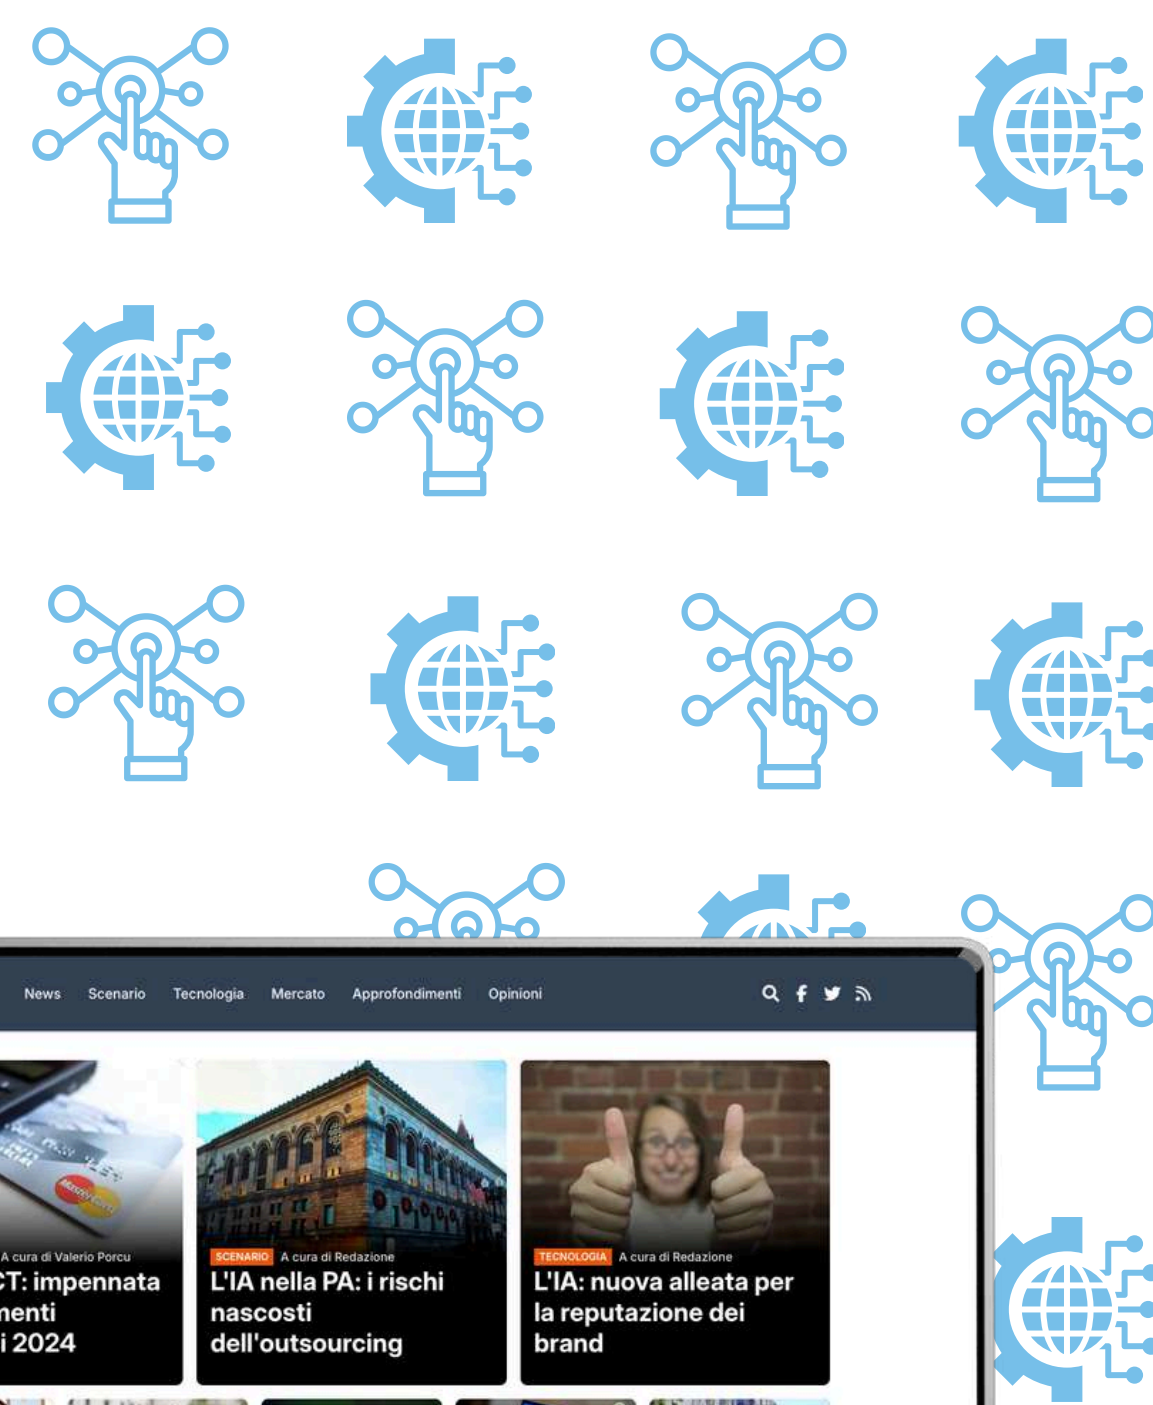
News Scenario Tecnologia Mercato Approfondimenti Opinioni

A cura di Valerio Porcu
CT: impennata
nenti
i 2024

SCENARIO A cura di Redazione
L'IA nella PA: i rischi nascosti dell'outsourcing

TECNOLOGIA A cura di Redazione
L'IA: nuova alleata per la reputazione dei brand